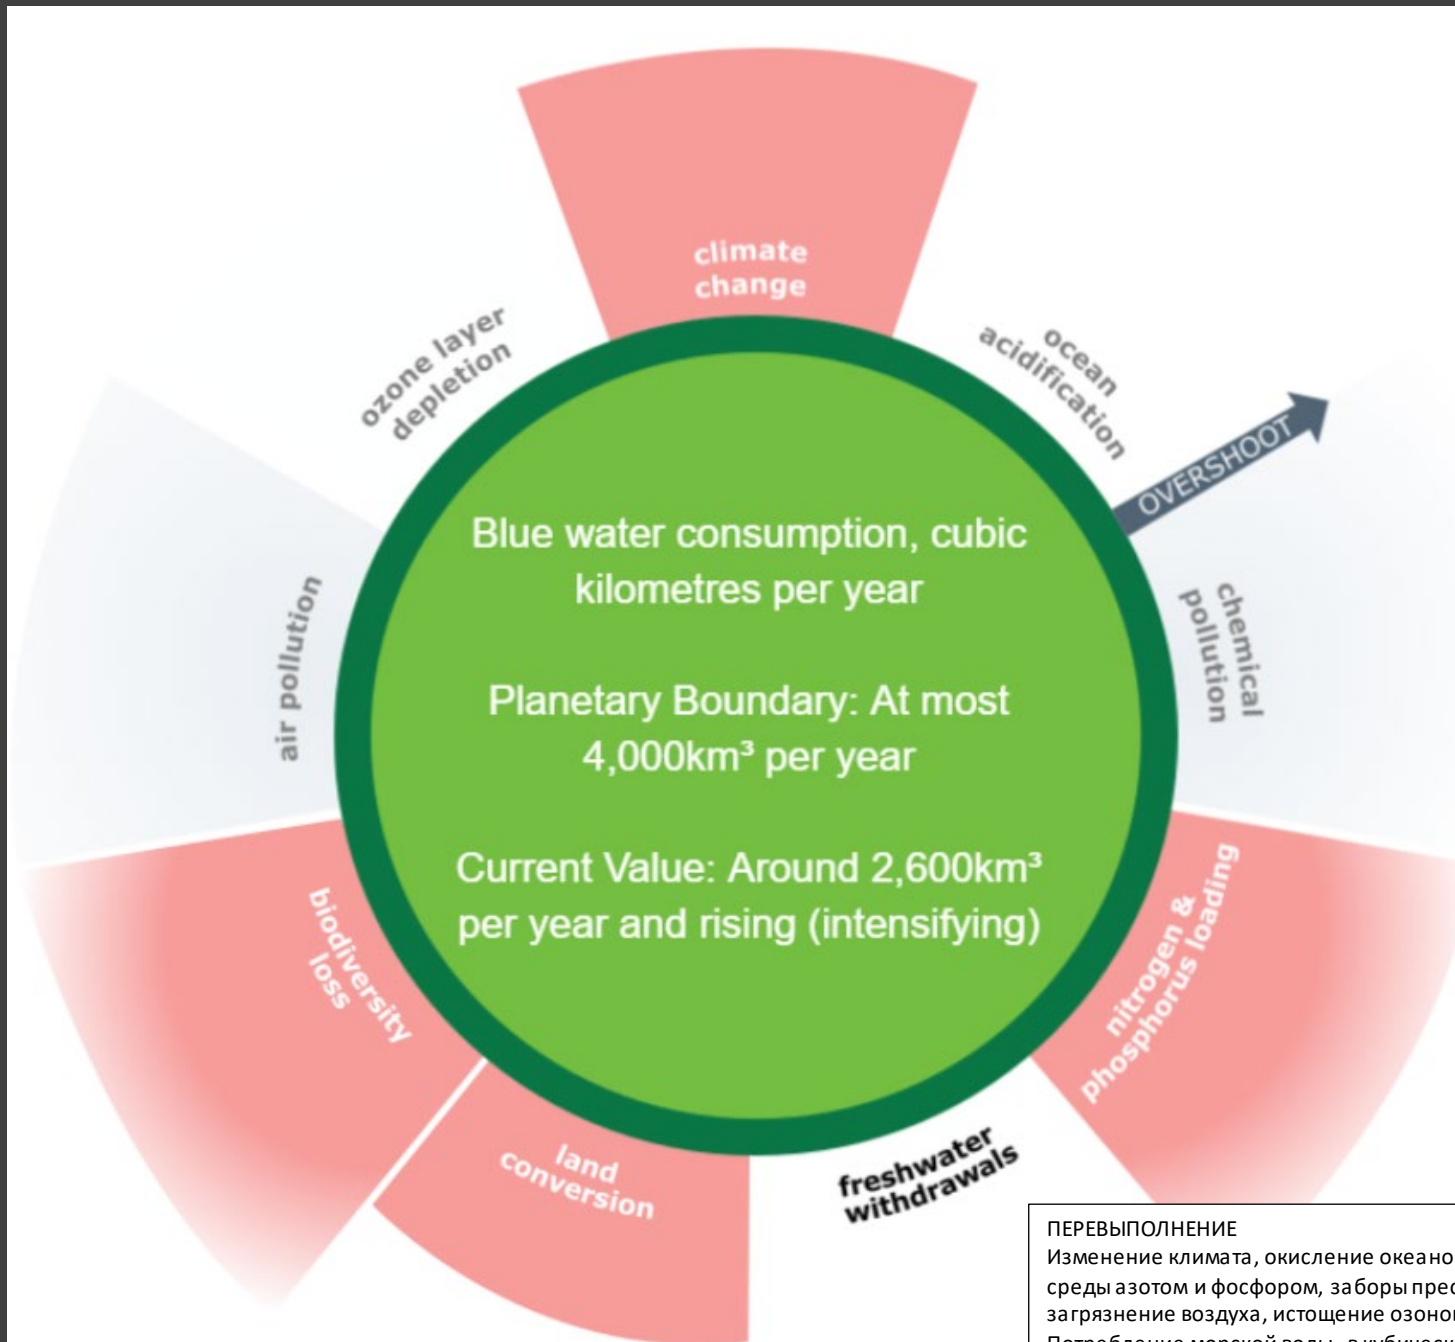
climate change

ocean acidification

OVERSHOOT

chemical pollution

nitrogen & phosphorus loading

freshwater withdrawals

land conversion

biodiversity loss

air pollution

ozone layer depletion

Blue water consumption, cubic kilometres per year

Planetary Boundary: At most 4,000km³ per year

Current Value: Around 2,600km³ per year and rising (intensifying)

ПЕРЕВЫПОЛНЕНИЕ
Изменение климата, окисление океано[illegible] среды азотом и фосфором, заборы прес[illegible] загрязнение воздуха, истощение озоно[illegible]
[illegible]